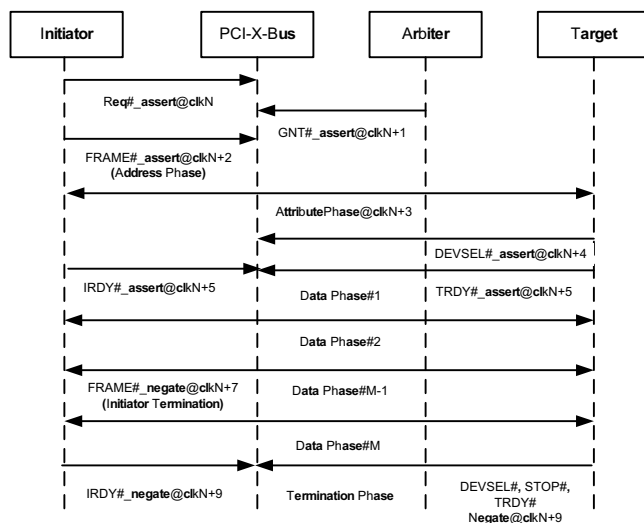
Initiator

PCI-X-Bus

Arbiter

Target

Req#_assert@clkN

GNT#_assert@clkN+1

FRAME#_assert@clkN+2
(Address Phase)

AttributePhase@clkN+3

DEVSEL#_assert@clkN+4

IRDY#_assert@clkN+5

Data Phase#1

TRDY#_assert@clkN+5

Data Phase#2

FRAME#_negate@clkN+7
(Initiator Termination)

Data Phase#M-1

Data Phase#M

IRDY#_negate@clkN+9

Termination Phase

DEVSEL#, STOP#, TRDY#
Negate@clkN+9